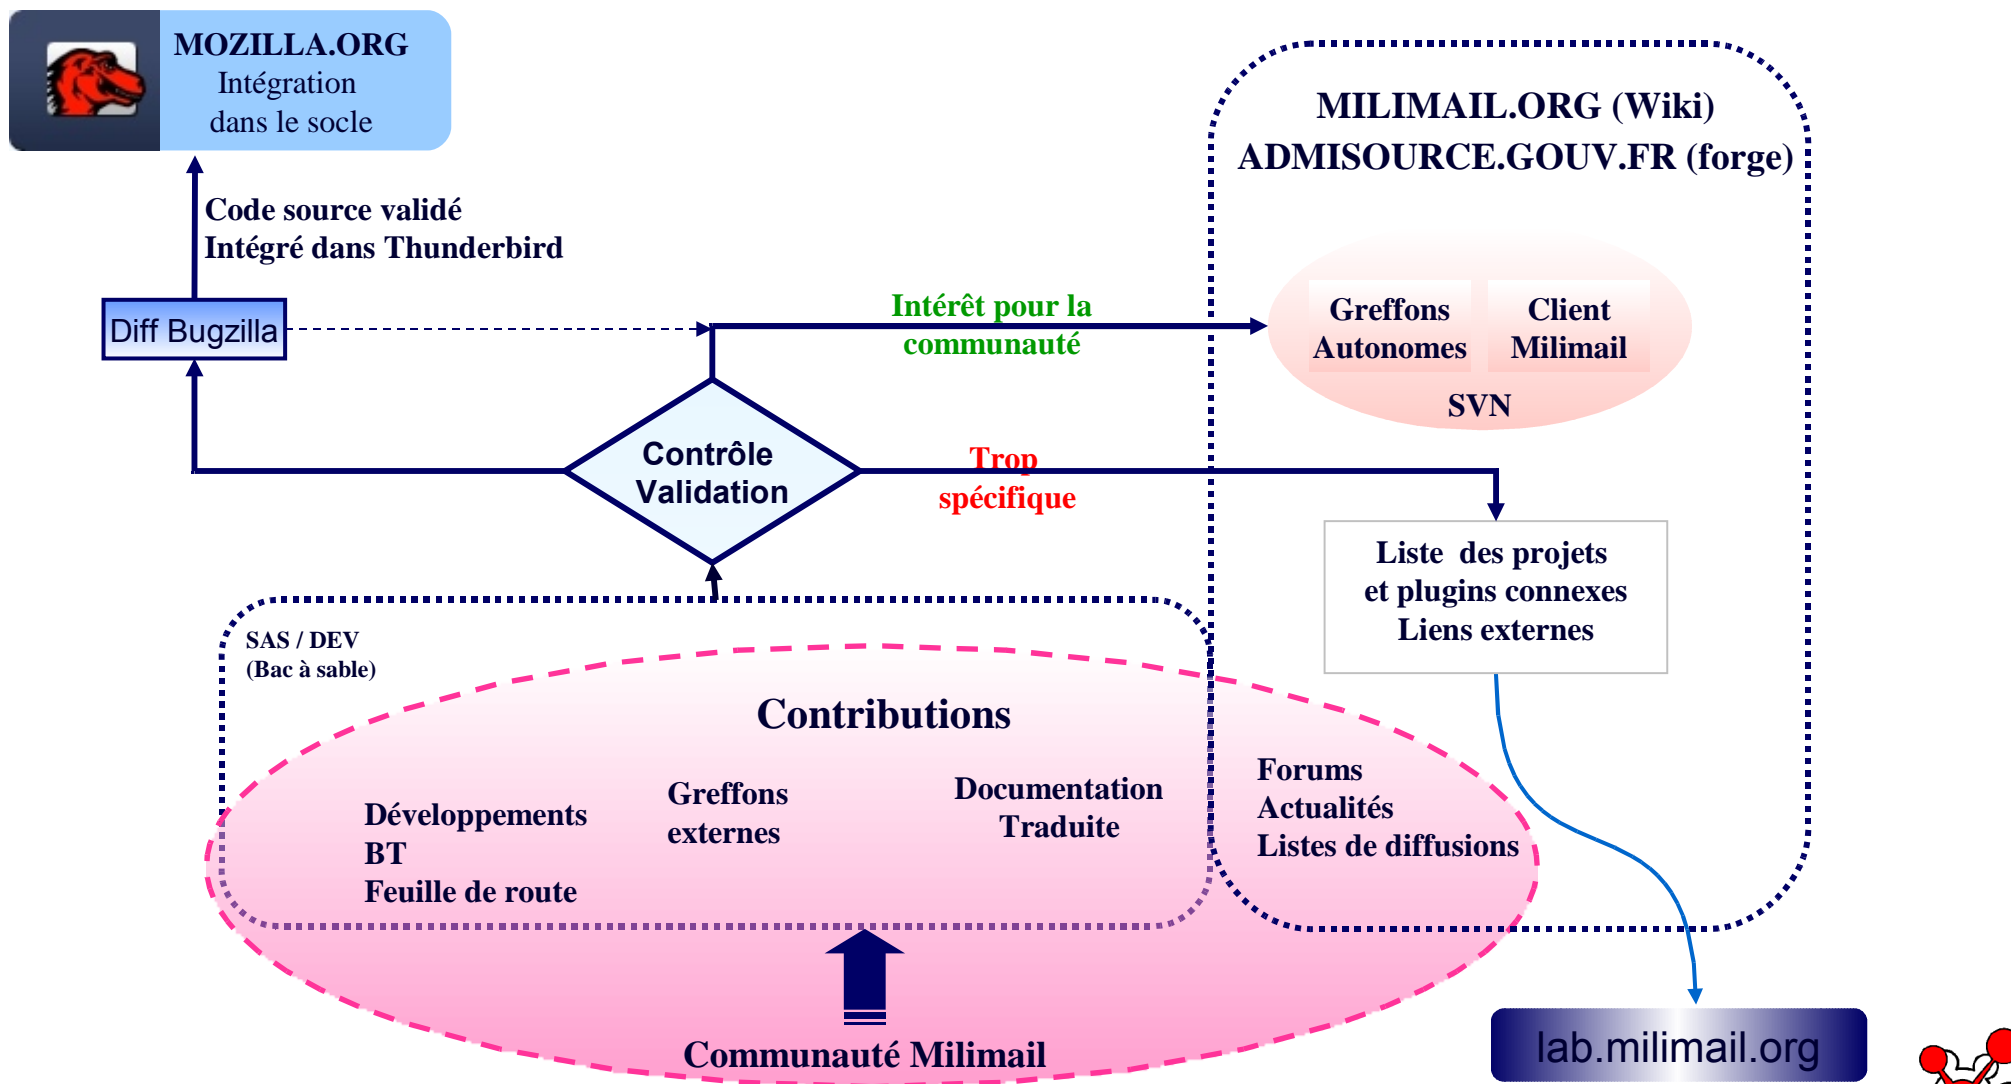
MOZILLA.ORG
Intégration
dans le socle

MILIMAIL.ORG (Wiki)
ADMISOURCE.GOUV.FR (forge)

Code source validé
Intégré dans Thunderbird

Diff Bugzilla

Intérêt pour la communauté

Greffons Autonomes

Client Milimail

SVN

Contrôle Validation

Trop spécifique

Liste des projets
et plugins connexes
Liens externes

SAS / DEV
(Bac à sable)

Contributions

Développements
BT
Feuille de route

Greffons externes

Documentation
Traduite

Forums
Actualités
Listes de diffusions

Communauté Milimail

lab.milimail.org